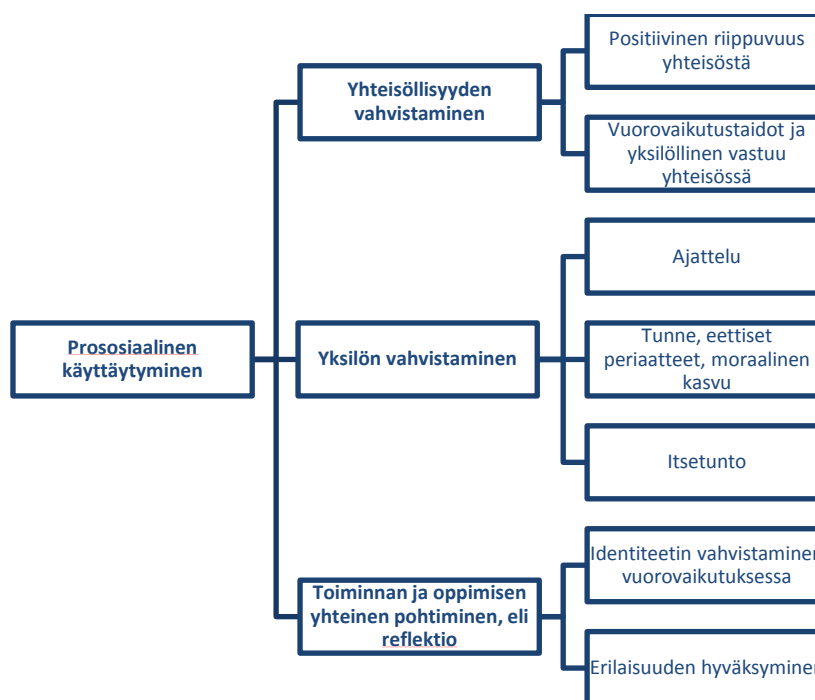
Prososiaalinen käyttäytyminen

Yhteisöllisyyden vahvistaminen

Positiivinen riippuvuus yhteisöstä

Vuorovaikutustaidot ja yksilöllinen vastuu yhteisössä

Yksilön vahvistaminen

Ajattelu

Tunne, eettiset periaatteet, moraalinen kasvu

Itsetunto

Toiminnan ja oppimisen yhteinen pohtiminen, eli reflektio

Identiteetin vahvistaminen vuorovaikutuksessa

Erilaisuuden hyväksyminen